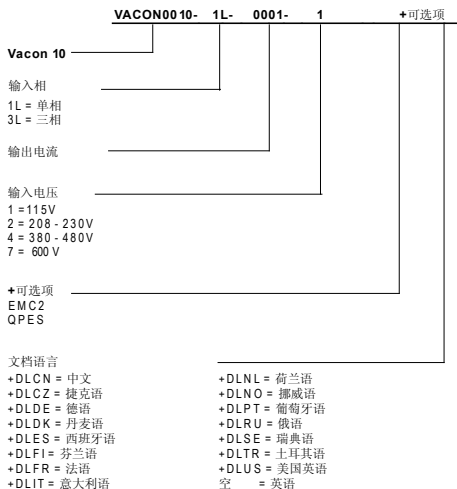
VACON0010- 1L- 0001- 1 +可选项

Vacon 10

输入相
1L = 单相
3L = 三相

输出电流

输入电压
1 = 115V
2 = 208 - 230V
4 = 380 - 480V
7 = 600 V

+可选项
EMC2
QPES

文档语言
+DLCN = 中文
+DLCZ = 捷克语
+DLDE = 德语
+DLDK = 丹麦语
+DLES = 西班牙语
+DLFI = 芬兰语
+DLFR = 法语
+DLIT = 意大利语

+DLNL = 荷兰语
+DLNO = 挪威语
+DLPT = 葡萄牙语
+DLRU = 俄语
+DLSE = 瑞典语
+DLTR = 土耳其语
+DLUS = 美国英语
空 = 英语